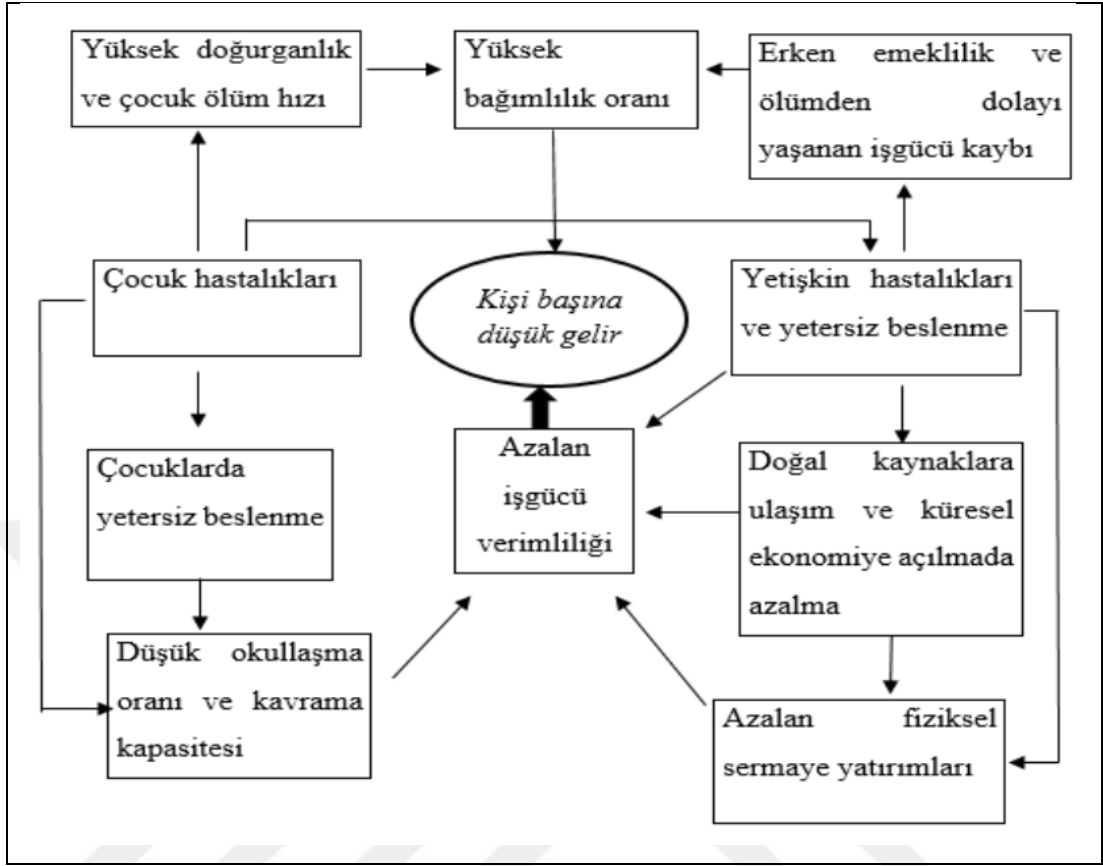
Yüksek doğurganlık ve çocuk ölüm hızı

Yüksek bağımlılık oranı

Erken emeklilik ve ölümden dolayı yaşanan işgücü kaybı

Çocuk hastalıkları

Kişi başına düşük gelir

Yetişkin hastalıkları ve yetersiz beslenme

Çocuklarda yetersiz beslenme

Azalan işgücü verimliliği

Doğal kaynaklara ulaşım ve küresel ekonomiye açılmada azalma

Düşük okullaşma oranı ve kavrama kapasitesi

Azalan fiziksel sermaye yatırımları